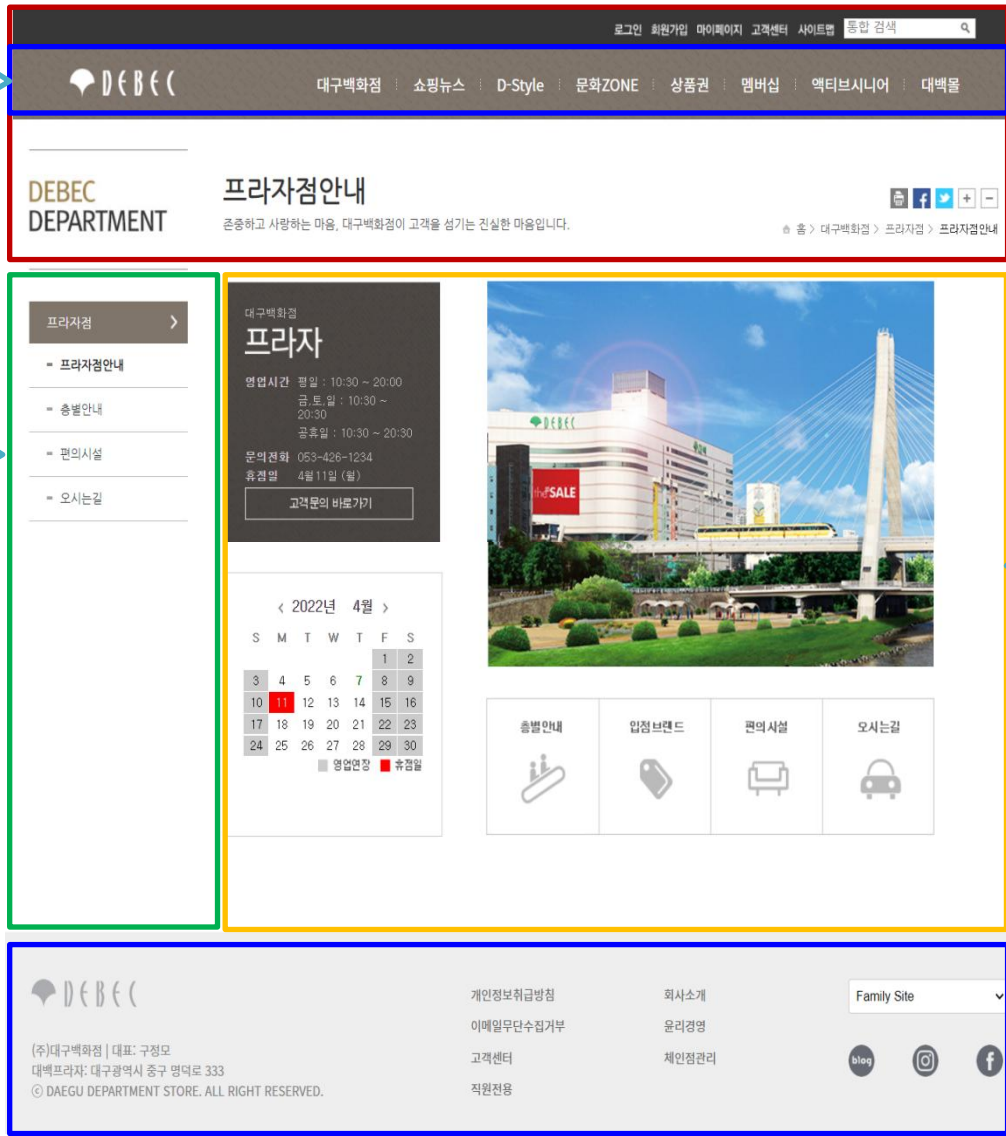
로그인 회원가입 마이페이지 고객센터 사이트맵 통합 검색

DEBEC

대구백화점 쇼핑뉴스 D-Style 문화ZONE 상품권 멤버십 액티브시니어 대백몰

DEBEC
DEPARTMENT

프라자점안내

존중하고 사랑하는 마음, 대구백화점이 고객을 섬기는 진실한 마음입니다.

홈 > 대구백화점 > 프라자점 > 프라자점안내

프라자점
- 프라자점안내
- 층별안내
- 편의시설
- 오시는길

대구백화점
프라자

영업시간 평일 : 10:30 ~ 20:00
금.토.일 : 10:30 ~ 20:30
공휴일 : 10:30 ~ 20:30
문의전화 053-426-1234
휴점일 4월11일 (월)

고객문의 바로가기

‹ 2022년 4월 ›

| S | M | T | W | T | F | S |
|---|---|---|---|---|---|---|
| | | | | | 1 | 2 |
| 3 | 4 | 5 | 6 | 7 | 8 | 9 |
| 10 | 11 | 12 | 13 | 14 | 15 | 16 |
| 17 | 18 | 19 | 20 | 21 | 22 | 23 |
| 24 | 25 | 26 | 27 | 28 | 29 | 30 |

영업연장 휴점일

DEBEC
the SALE

층별안내 입점브랜드 편의시설 오시는길

DEBEC

(주)대구백화점 | 대표: 구정모
대백프라자: 대구광역시 중구 명덕로 333
ⓒ DAEGU DEPARTMENT STORE. ALL RIGHT RESERVED.

개인정보취급방침
이메일무단수집거부
고객센터
직원전용

회사소개
윤리경영
체인점관리

Family Site

blog